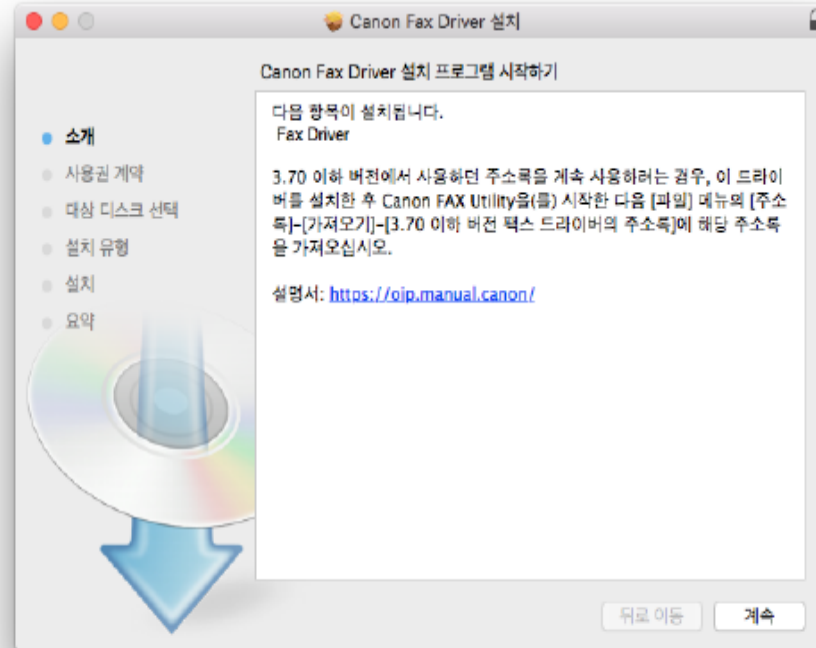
Canon Fax Driver 설치

Canon Fax Driver 설치 프로그램 시작하기

소개
사용권 계약
대상 디스크 선택
설치 유형
설치
요약

다음 항목이 설치됩니다.
Fax Driver

3.70 이하 버전에서 사용하던 주소록을 계속 사용하려는 경우, 이 드라이버를 설치한 후 Canon FAX Utility을(를) 시작한 다음 [파일] 메뉴의 [주소록]-[가져오기]-[3.70 이하 버전 팩스 드라이버의 주소록]에 해당 주소록을 가져오십시오.

설명서: https://oip.manual.canon/

뒤로 이동
계속